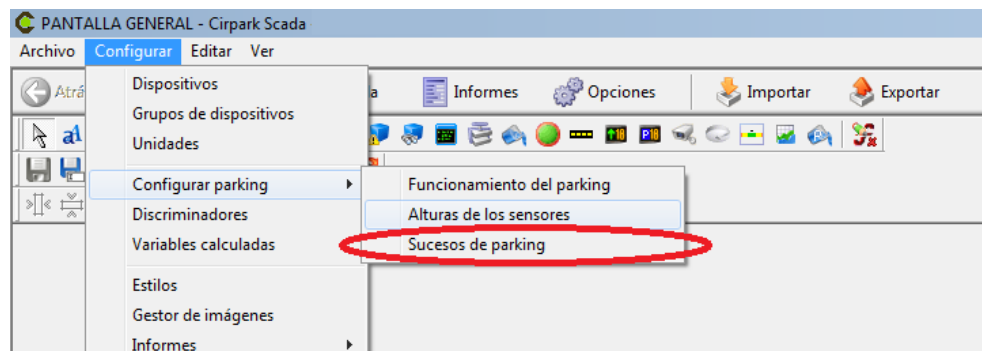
PANTALLA GENERAL - Cirpark Scada

Archivo Configurar Editar Ver

Atrá

a

Informes

Opciones

Importar

Exportar

Dispositivos
Grupos de dispositivos
Unidades
Configurar parking
Discriminadores
Variables calculadas
Estilos
Gestor de imágenes
Informes

Funcionamiento del parking
Alturas de los sensores
Sucesos de parking